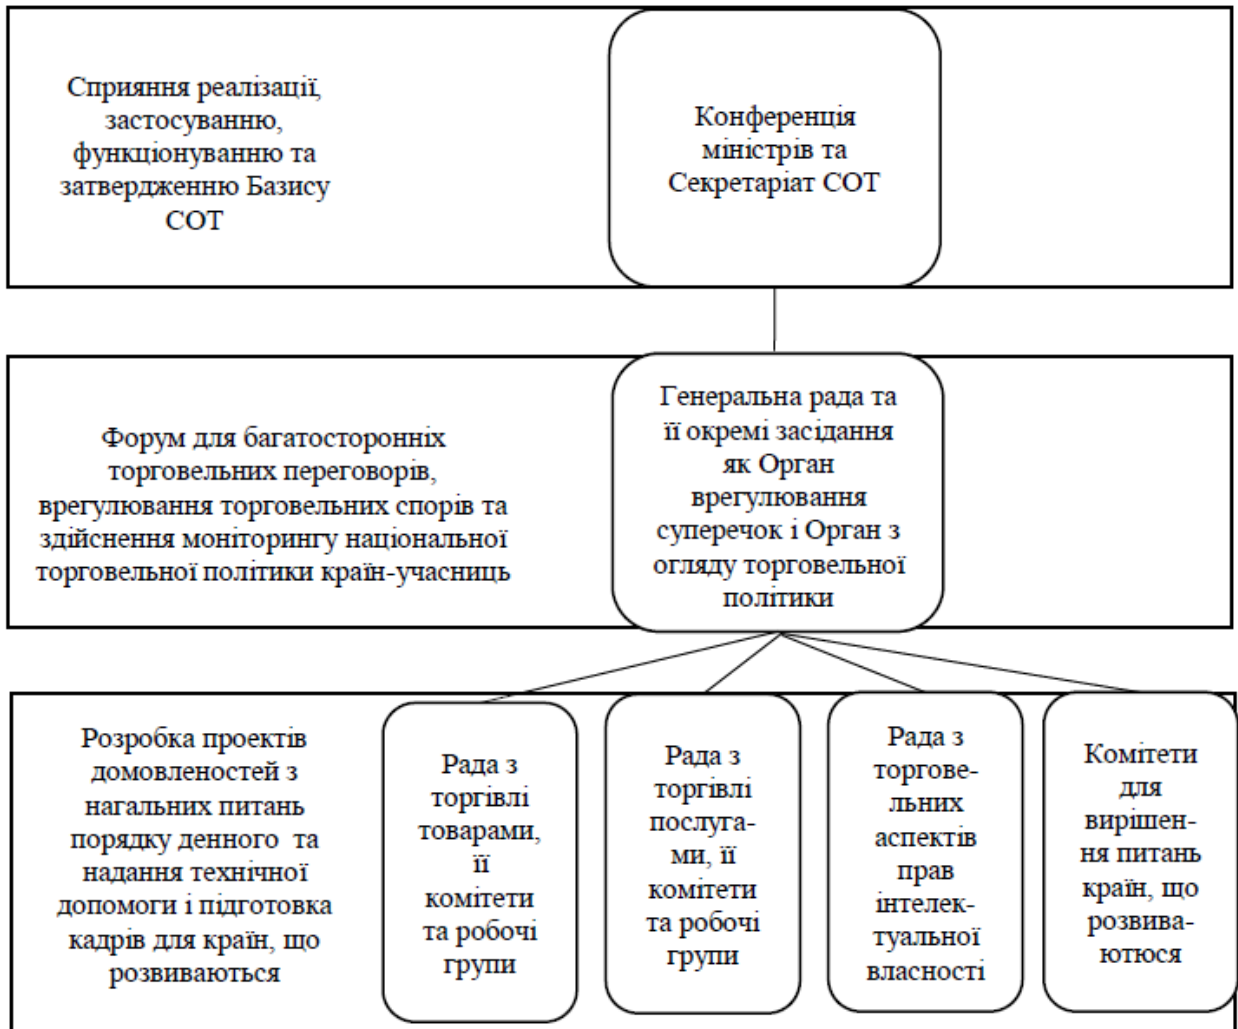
Сприяння реалізації, застосуванню, функціонуванню та затвердженню Базису СОТ

Конференція міністрів та Секретаріат СОТ

Форум для багатосторонніх торговельних переговорів, врегулювання торговельних спорів та здійснення моніторингу національної торговельної політики країн-учасниць

Генеральна рада та її окремі засідання як Орган врегулювання суперечок і Орган з огляду торговельної політики

Розробка проектів домовленостей з нагальних питань порядку денного та надання технічної допомоги і підготовка кадрів для країн, що розвиваються

Рада з торгівлі товарами, її комітети та робочі групи

Рада з торгівлі послугами, її комітети та робочі групи

Рада з торговельних аспектів прав інтелектуальної власності

Комітети для вирішення питань країн, що розвиваються